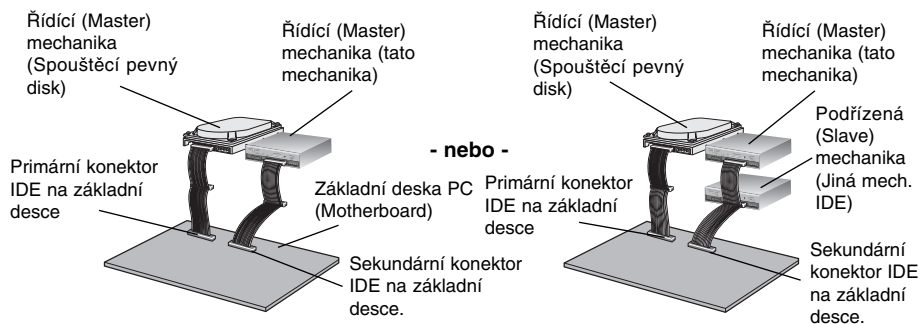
Řídící (Master) mechanika (Spouštěcí pevný disk)

Řídící (Master) mechanika (tato mechanika)

Primární konektor IDE na základní desce

Základní deska PC (Motherboard)

Sekundární konektor IDE na základní desce.

- nebo -

Řídící (Master) mechanika (Spouštěcí pevný disk)

Řídící (Master) mechanika (tato mechanika)

Podřízená (Slave) mechanika (Jiná mech. IDE)

Primární konektor IDE na základní desce

Sekundární konektor IDE na základní desce.